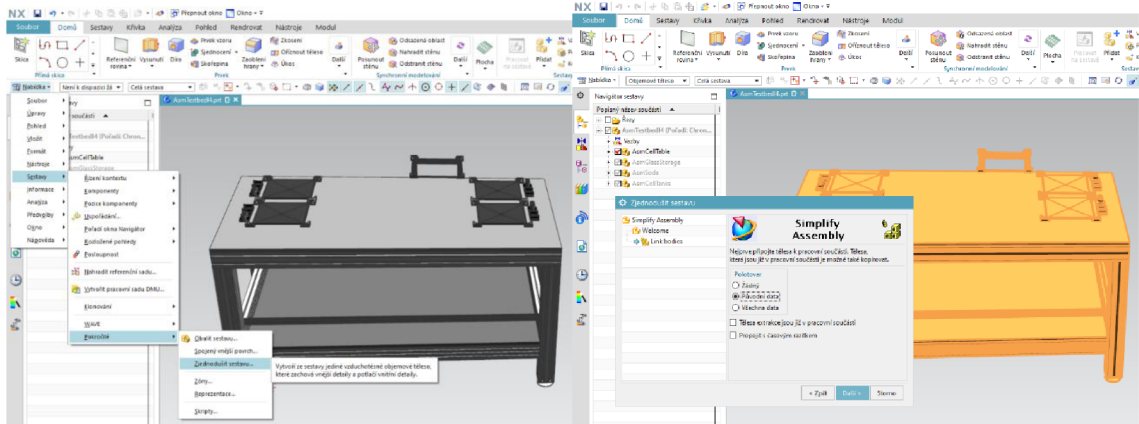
NX Přepnout okno Okno

Soubor Domů Sestavy Křivka Analýza Pohled Rendrovat Nástroje Modul

Skica Přímá skica Referenční rovina Vysunutí Díra Prvek vzoru Sjednocení Skořepina Zaoblení hrany Prvek Zkosení Oříznout těleso Úkos Další Posunout stěnu Odsazená oblast Nahradit stěnu Odstranit stěnu Další Synchronní modelování Plocha Pracovat na sestavě Přidat Sesta

Nabídka Není k dispozici žá Celá sestava

AsmTestbed4.prt

Soubor
Úpravy
Pohled
Vložit
Formát
Nástroje
Sestavy
Informace
Analýza
Předvolby
Okno
Nápověda

Řízení kontextu
Komponenty
Pozice komponenty
Uspořádání...
Pořadí okna Navigátor
Rozložené pohledy
Postupnost
Nahradit referenční sadu...
Vytvořit pracovní sadu DMU...
Klonování
WAVE
Pokročilé

Obalit sestavu...
Spojený vnější povrch...
Zjednodušit sestavu...
Zóny...
Reprezentace...
Skripty...

Vytvoří ze sestavy jediné vzduchotěsné objemové těleso, které zachová vnější detaily a potlačí vnitřní detaily.

součásti
estbed4 (Pořadí: Chron...
smCellTable

Navigátor sestavy
Popisný název součásti
Řezy
AsmTestbed4 (Pořadí: Chron...
Vazby
AsmCellTable
AsmGlassStorage
AsmGoods
AsmCellRobo

Zjednodušit sestavu

Simplify Assembly
Welcome
Link bodies

Simplify Assembly

Nejprve připojte tělesa k pracovní součásti. Tělesa, která jsou již v pracovní součásti je možné také kopírovat.

Pokotovat
Žádný
Původní data
Všechna data

Tělesa extrakce jsou již v pracovní součásti
Propojit s časovým razítkem

< Zpět Další > Storno